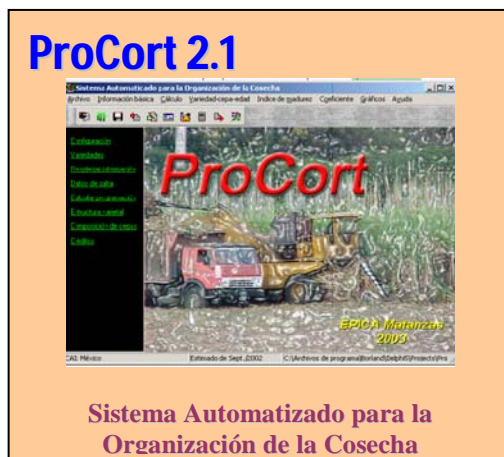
ProCort 2.1

Sistema Automatizado para la Organización de la Cosecha

Archivo Información básica Cálculo Variedad-cepa-edad Indice de maduros Coeficiente Gráficos Ayuda

Configuración
Variedades
Rendimiento cosecha
Datos de caña
Cálculo un pronóstico
Estructura varietal
Composición de cepas
Créditos

ProCort

EPICA Matanzas
2003

CAI: Mexico Estimado de Sept./2002 C:\Archivos de programa\Borland\Delphi5\Projects\Pro

Sistema Automatizado para la Organización de la Cosecha